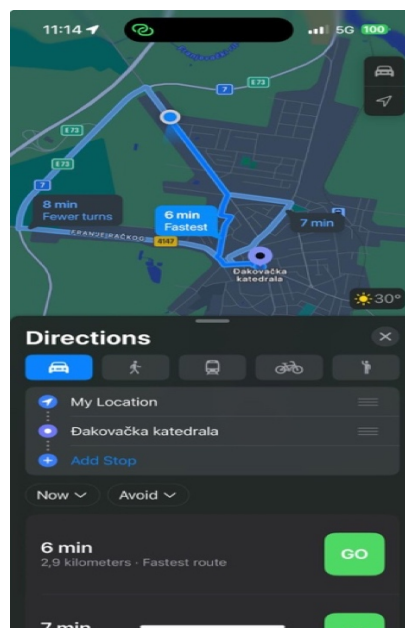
11:14
5G 100
E73
7
E73
E73
7
8 min
Fewer turns
FRANJE RAČKOG
4147
6 min
Fastest
7 min
Đakovačka katedrala
30°

Directions
My Location
Đakovačka katedrala
Add Stop
Now
Avoid
6 min
2,9 kilometers · Fastest route
GO
7 min